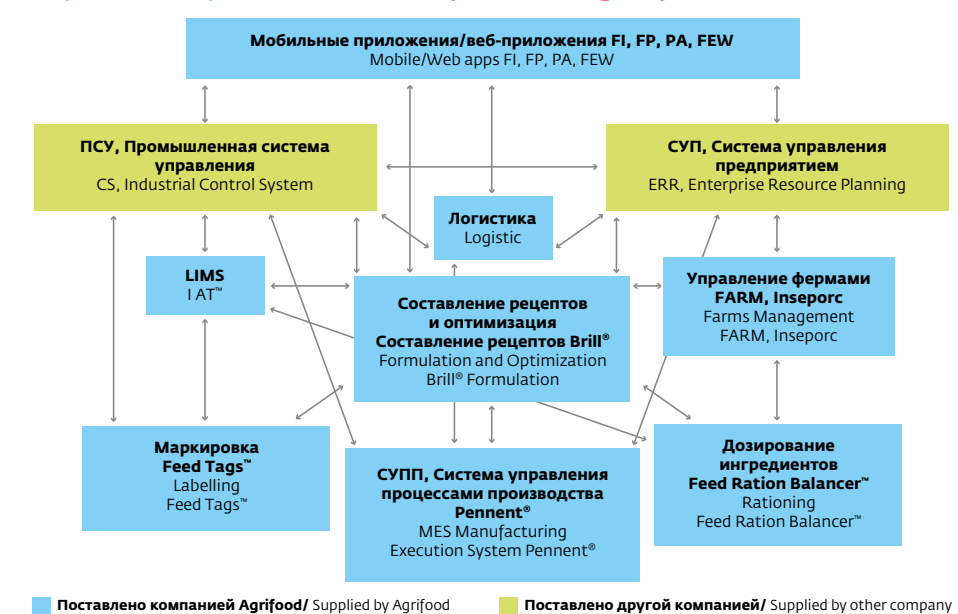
**Мобильные приложения/веб-приложения FI, FP, PA, FEW**
Mobile/Web apps FI, FP, PA, FEW

**ПСУ, Промышленная система управления**
CS, Industrial Control System

**СУП, Система управления предприятием**
ERR, Enterprise Resource Planning

**Логистика**
Logistic

**LIMS**
I AT™

**Составление рецептов и оптимизация Составление рецептов Brill®**
Formulation and Optimization
Brill® Formulation

**Управление фермами FARM, Inseporc**
Farms Management
FARM, Inseporc

**Маркировка Feed Tags™**
Labelling
Feed Tags™

**СУПП, Система управления процессами производства Pennent®**
MES Manufacturing
Execution System Pennent®

**Дозирование ингредиентов Feed Ration Balancer™**
Rationing
Feed Ration Balancer™

**Поставлено компанией Agrifood/** Supplied by Agrifood
**Поставлено другой компанией/** Supplied by other company